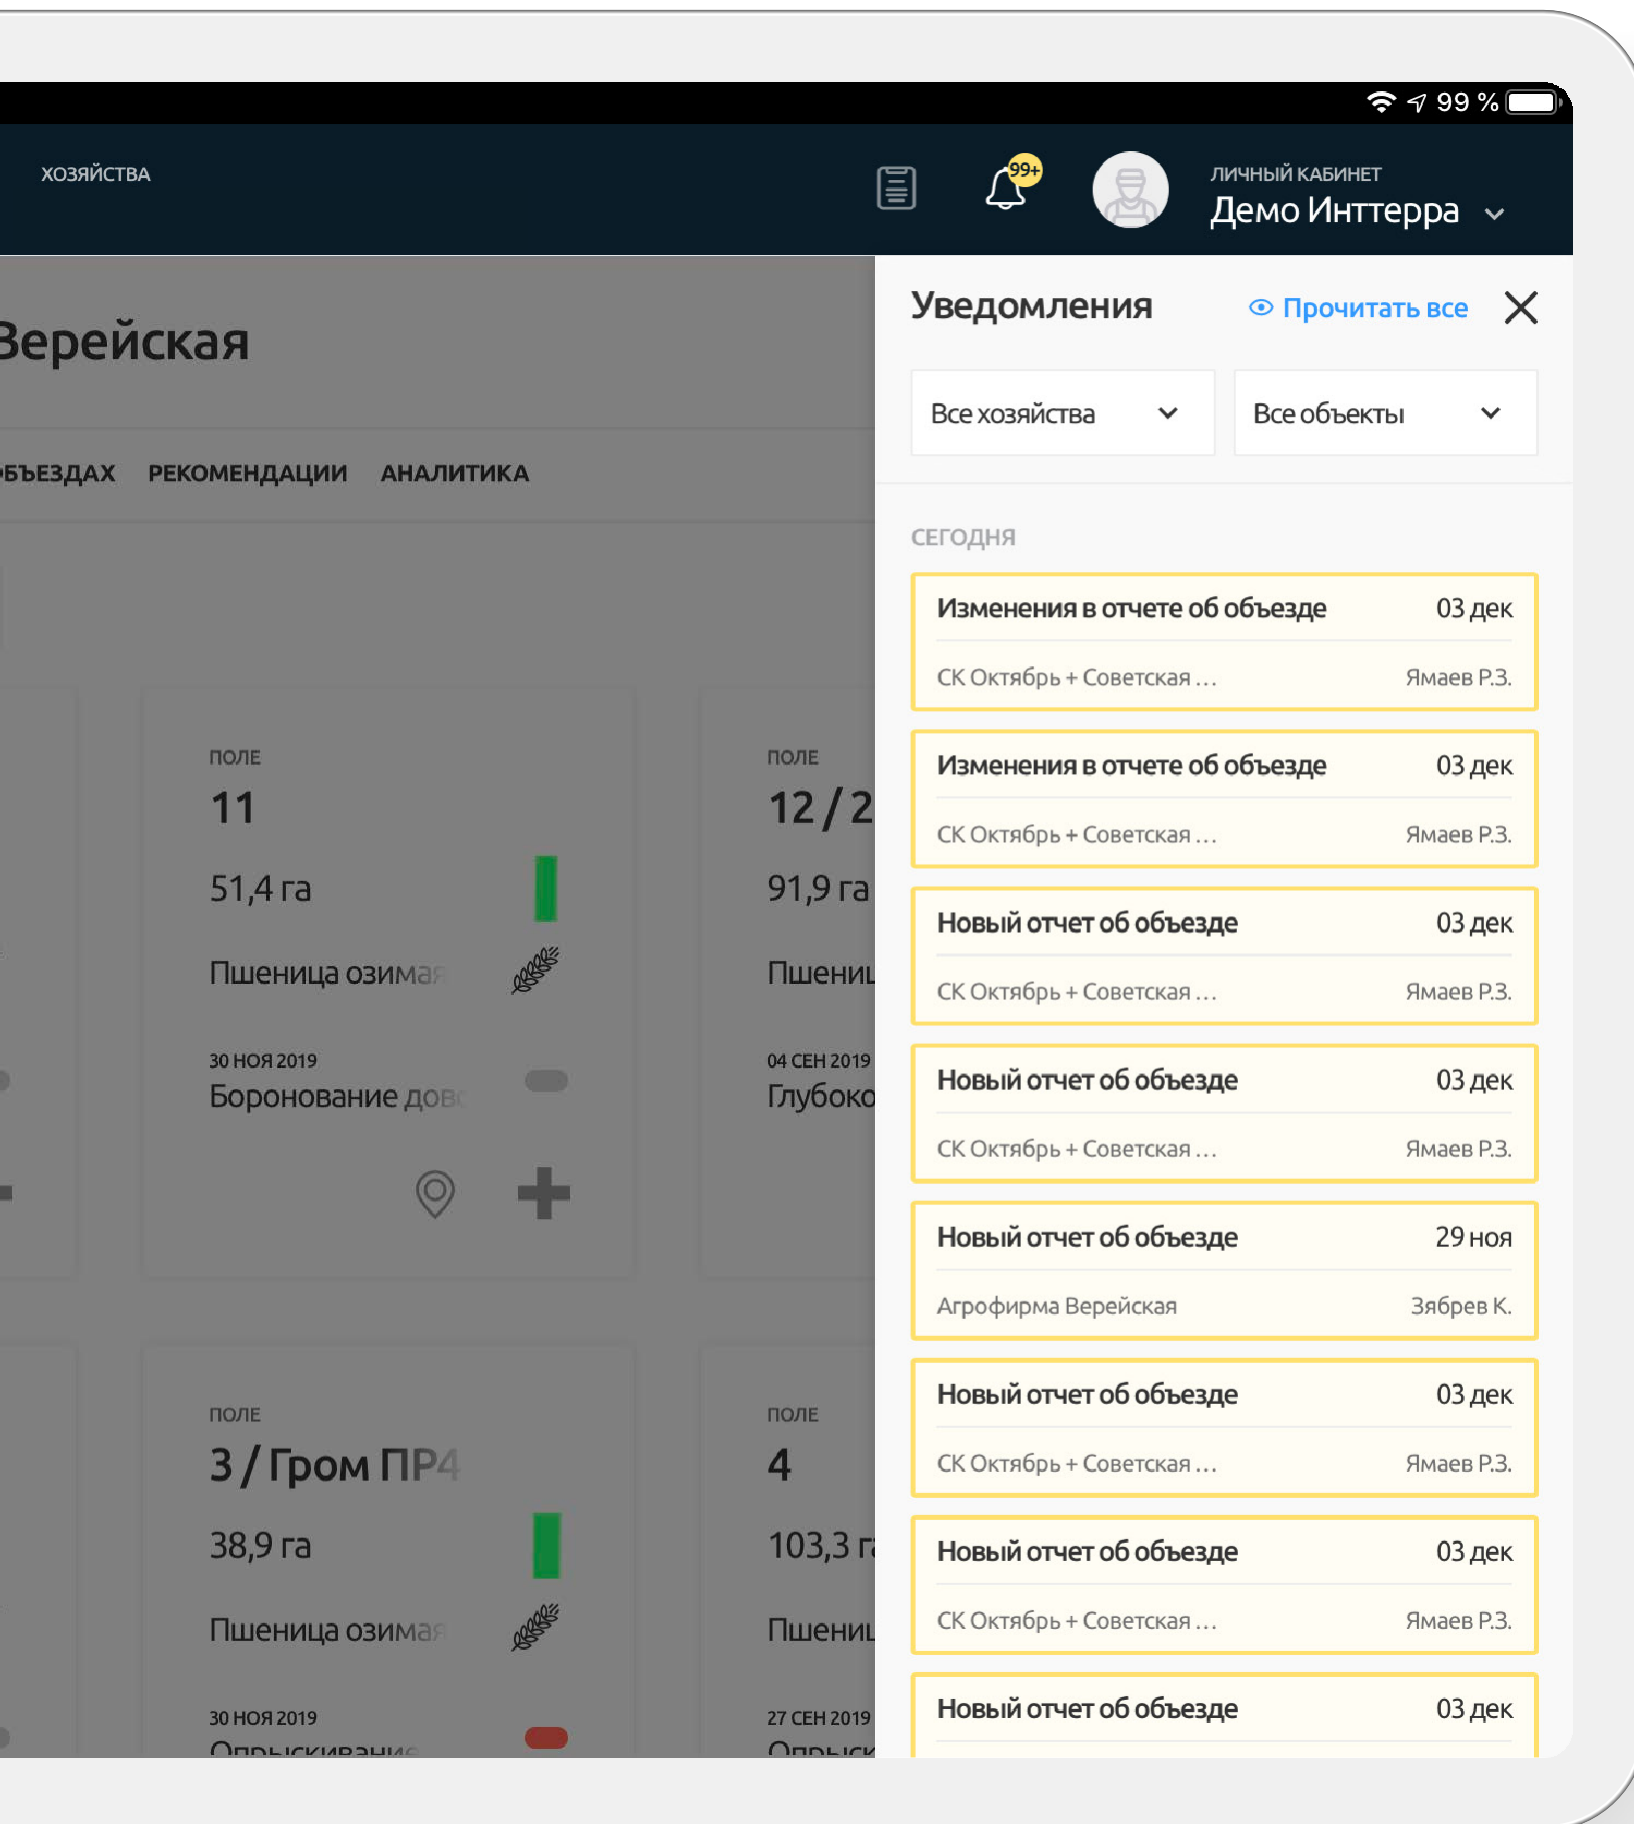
99 %

ХОЗЯЙСТВА

99+

ЛИЧНЫЙ КАБИНЕТ
Демо Интterра

Верейская

ОБЪЕЗДАХ РЕКОМЕНДАЦИИ АНАЛИТИКА

ПОЛЕ
11
51,4 га
Пшеница озима
30 НОЯ 2019
Боронование дов

ПОЛЕ
12 / 2
91,9 га
Пшени
04 СЕН 2019
Глубоко

ПОЛЕ
3 / Гром ПР4
38,9 га
Пшеница озима
30 НОЯ 2019
Опрыскивание

ПОЛЕ
4
103,3 г
Пшени
27 СЕН 2019
Опрыск

Уведомления
Прочитать все

Все хозяйства
Все объекты

СЕГОДНЯ

Изменения в отчете об объезде 03 дек
СК Октябрь + Советская ... Ямаев Р.З.

Изменения в отчете об объезде 03 дек
СК Октябрь + Советская ... Ямаев Р.З.

Новый отчет об объезде 03 дек
СК Октябрь + Советская ... Ямаев Р.З.

Новый отчет об объезде 03 дек
СК Октябрь + Советская ... Ямаев Р.З.

Новый отчет об объезде 29 ноя
Агрофирма Верейская Зябрев К.

Новый отчет об объезде 03 дек
СК Октябрь + Советская ... Ямаев Р.З.

Новый отчет об объезде 03 дек
СК Октябрь + Советская ... Ямаев Р.З.

Новый отчет об объезде 03 дек